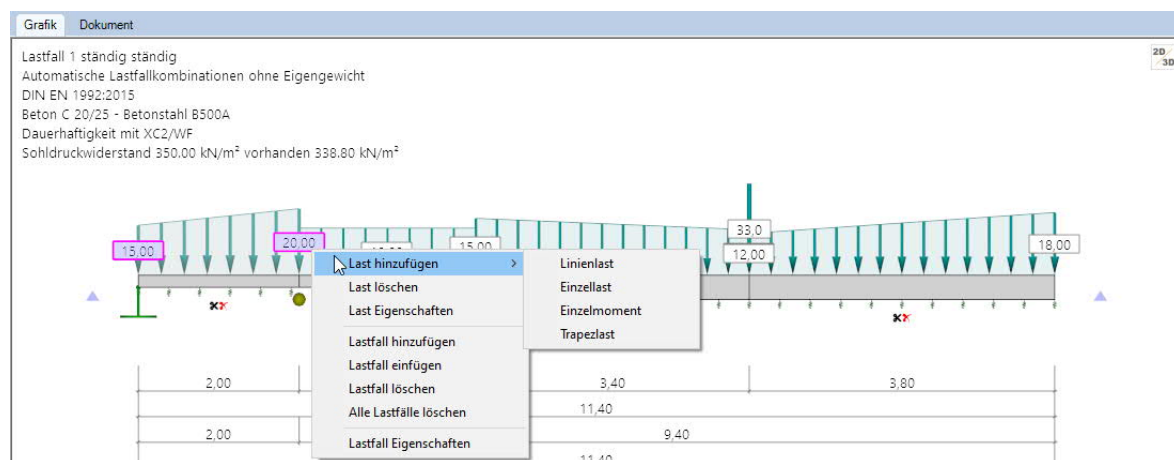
Grafik Dokument

Lastfall 1 ständig ständig
Automatische Lastfallkombinationen ohne Eigengewicht
DIN EN 1992:2015
Beton C 20/25 - Betonstahl B500A
Dauerhaftigkeit mit XC2/WF
Sohldruckwiderstand 350.00 kN/m² vorhanden 338.80 kN/m²

2D/3D

15,00
20,00
15,00
33,0
12,00
18,00

Last hinzufügen >
Last löschen
Last Eigenschaften
Lastfall hinzufügen
Lastfall einfügen
Lastfall löschen
Alle Lastfälle löschen
Lastfall Eigenschaften

Linienlast
Einzellast
Einzelmoment
Trapezlast

2,00
3,40
3,80
11,40
2,00
9,40
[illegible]